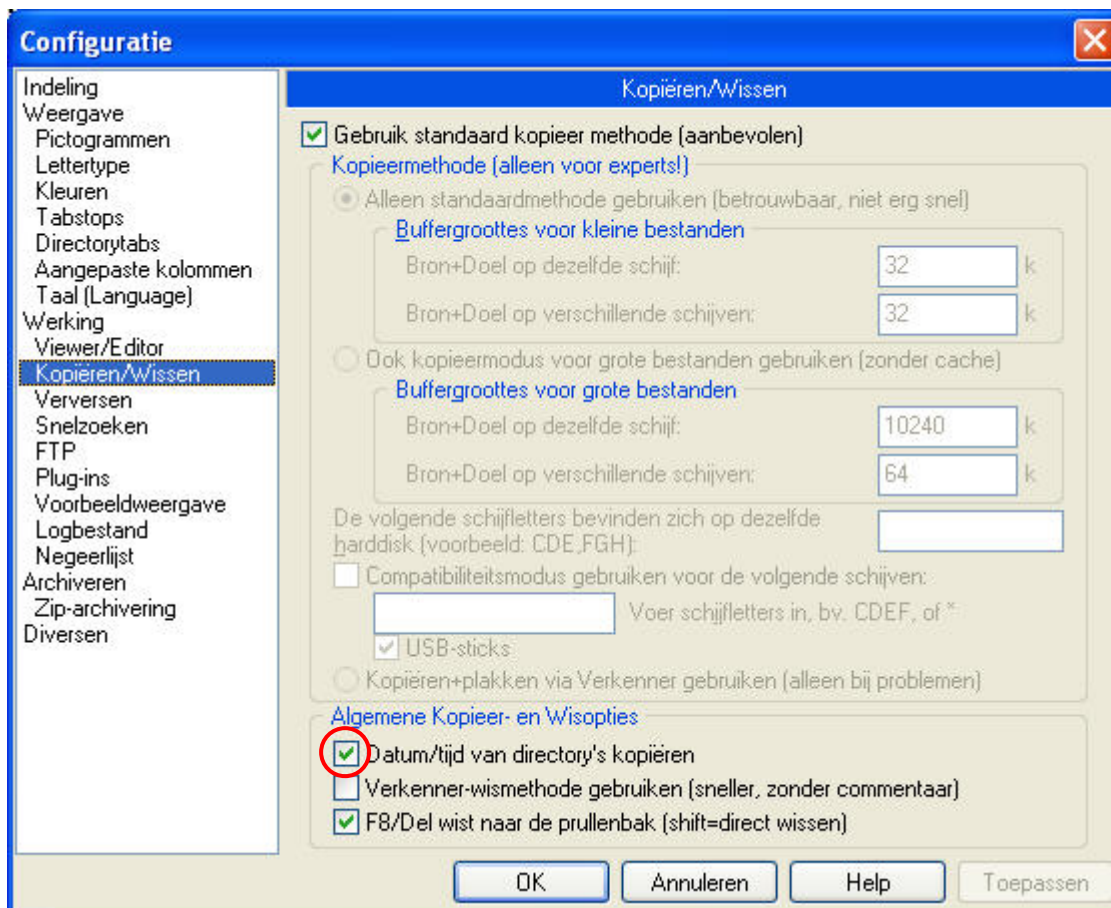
Configuratie

Indeling
Weergave
Pictogrammen
Lettertype
Kleuren
Tabstops
Directorytabs
Aangepaste kolommen
Taal (Language)
Werking
Viewer/Editor
Kopiëren/Wissen
Verversen
Snelzoeken
FTP
Plug-ins
Voorbeeldweergave
Logbestand
Negeerlijst
Archiveren
Zip-archivering
Diversen

Kopiëren/Wissen

Gebruik standaard kopieer methode (aanbevolen)

Kopieermethode (alleen voor experts!)

Alleen standaardmethode gebruiken (betrouwbaar, niet erg snel)

Buffergroottes voor kleine bestanden

Bron+Doel op dezelfde schijf: 32 k

Bron+Doel op verschillende schijven: 32 k

Ook kopieermodus voor grote bestanden gebruiken (zonder cache)

Buffergroottes voor grote bestanden

Bron+Doel op dezelfde schijf: 10240 k

Bron+Doel op verschillende schijven: 64 k

De volgende schijfletters bevinden zich op dezelfde harddisk (voorbeeld: CDE,FGH):

Compatibiliteitsmodus gebruiken voor de volgende schijven:

Voer schijfletters in, bv. CDEF, of *

USB-sticks

Kopiëren+plakken via Verkenner gebruiken (alleen bij problemen)

Algemene Kopieer- en Wisopties

Datum/tijd van directory's kopiëren

Verkenner-wismethode gebruiken (sneller, zonder commentaar)

F8/Del wist naar de prullenbak (shift=direct wissen)

OK Annuleren Help Toepassen